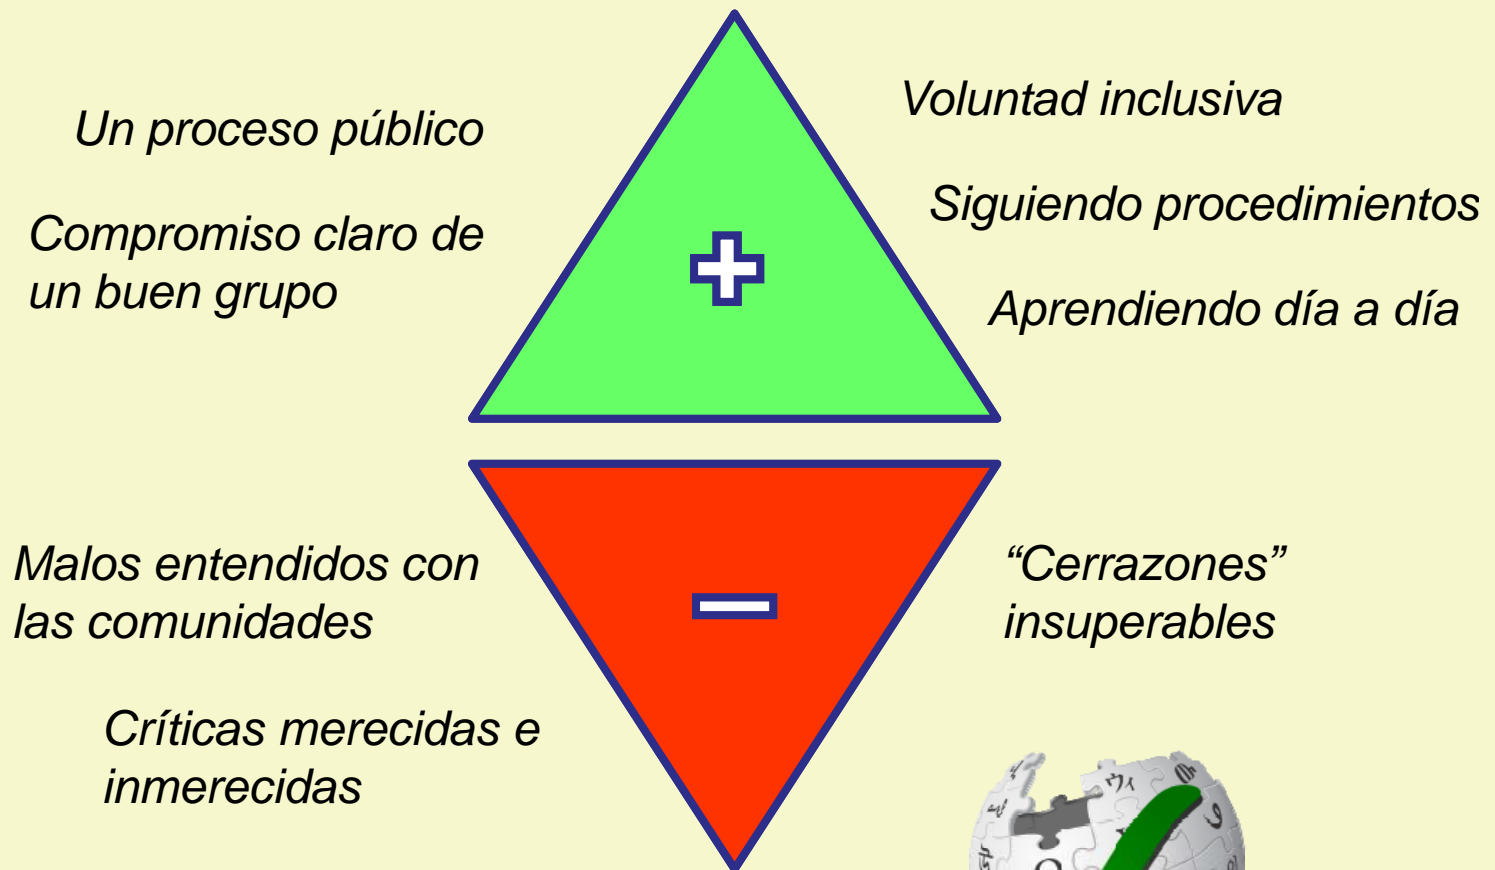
Un proceso público

Compromiso claro de un buen grupo

Voluntad inclusiva

Siguiendo procedimientos

Aprendiendo día a día

+

−

Malos entendidos con las comunidades

Críticas merecidas e inmerecidas

“Cerrazones” insuperables